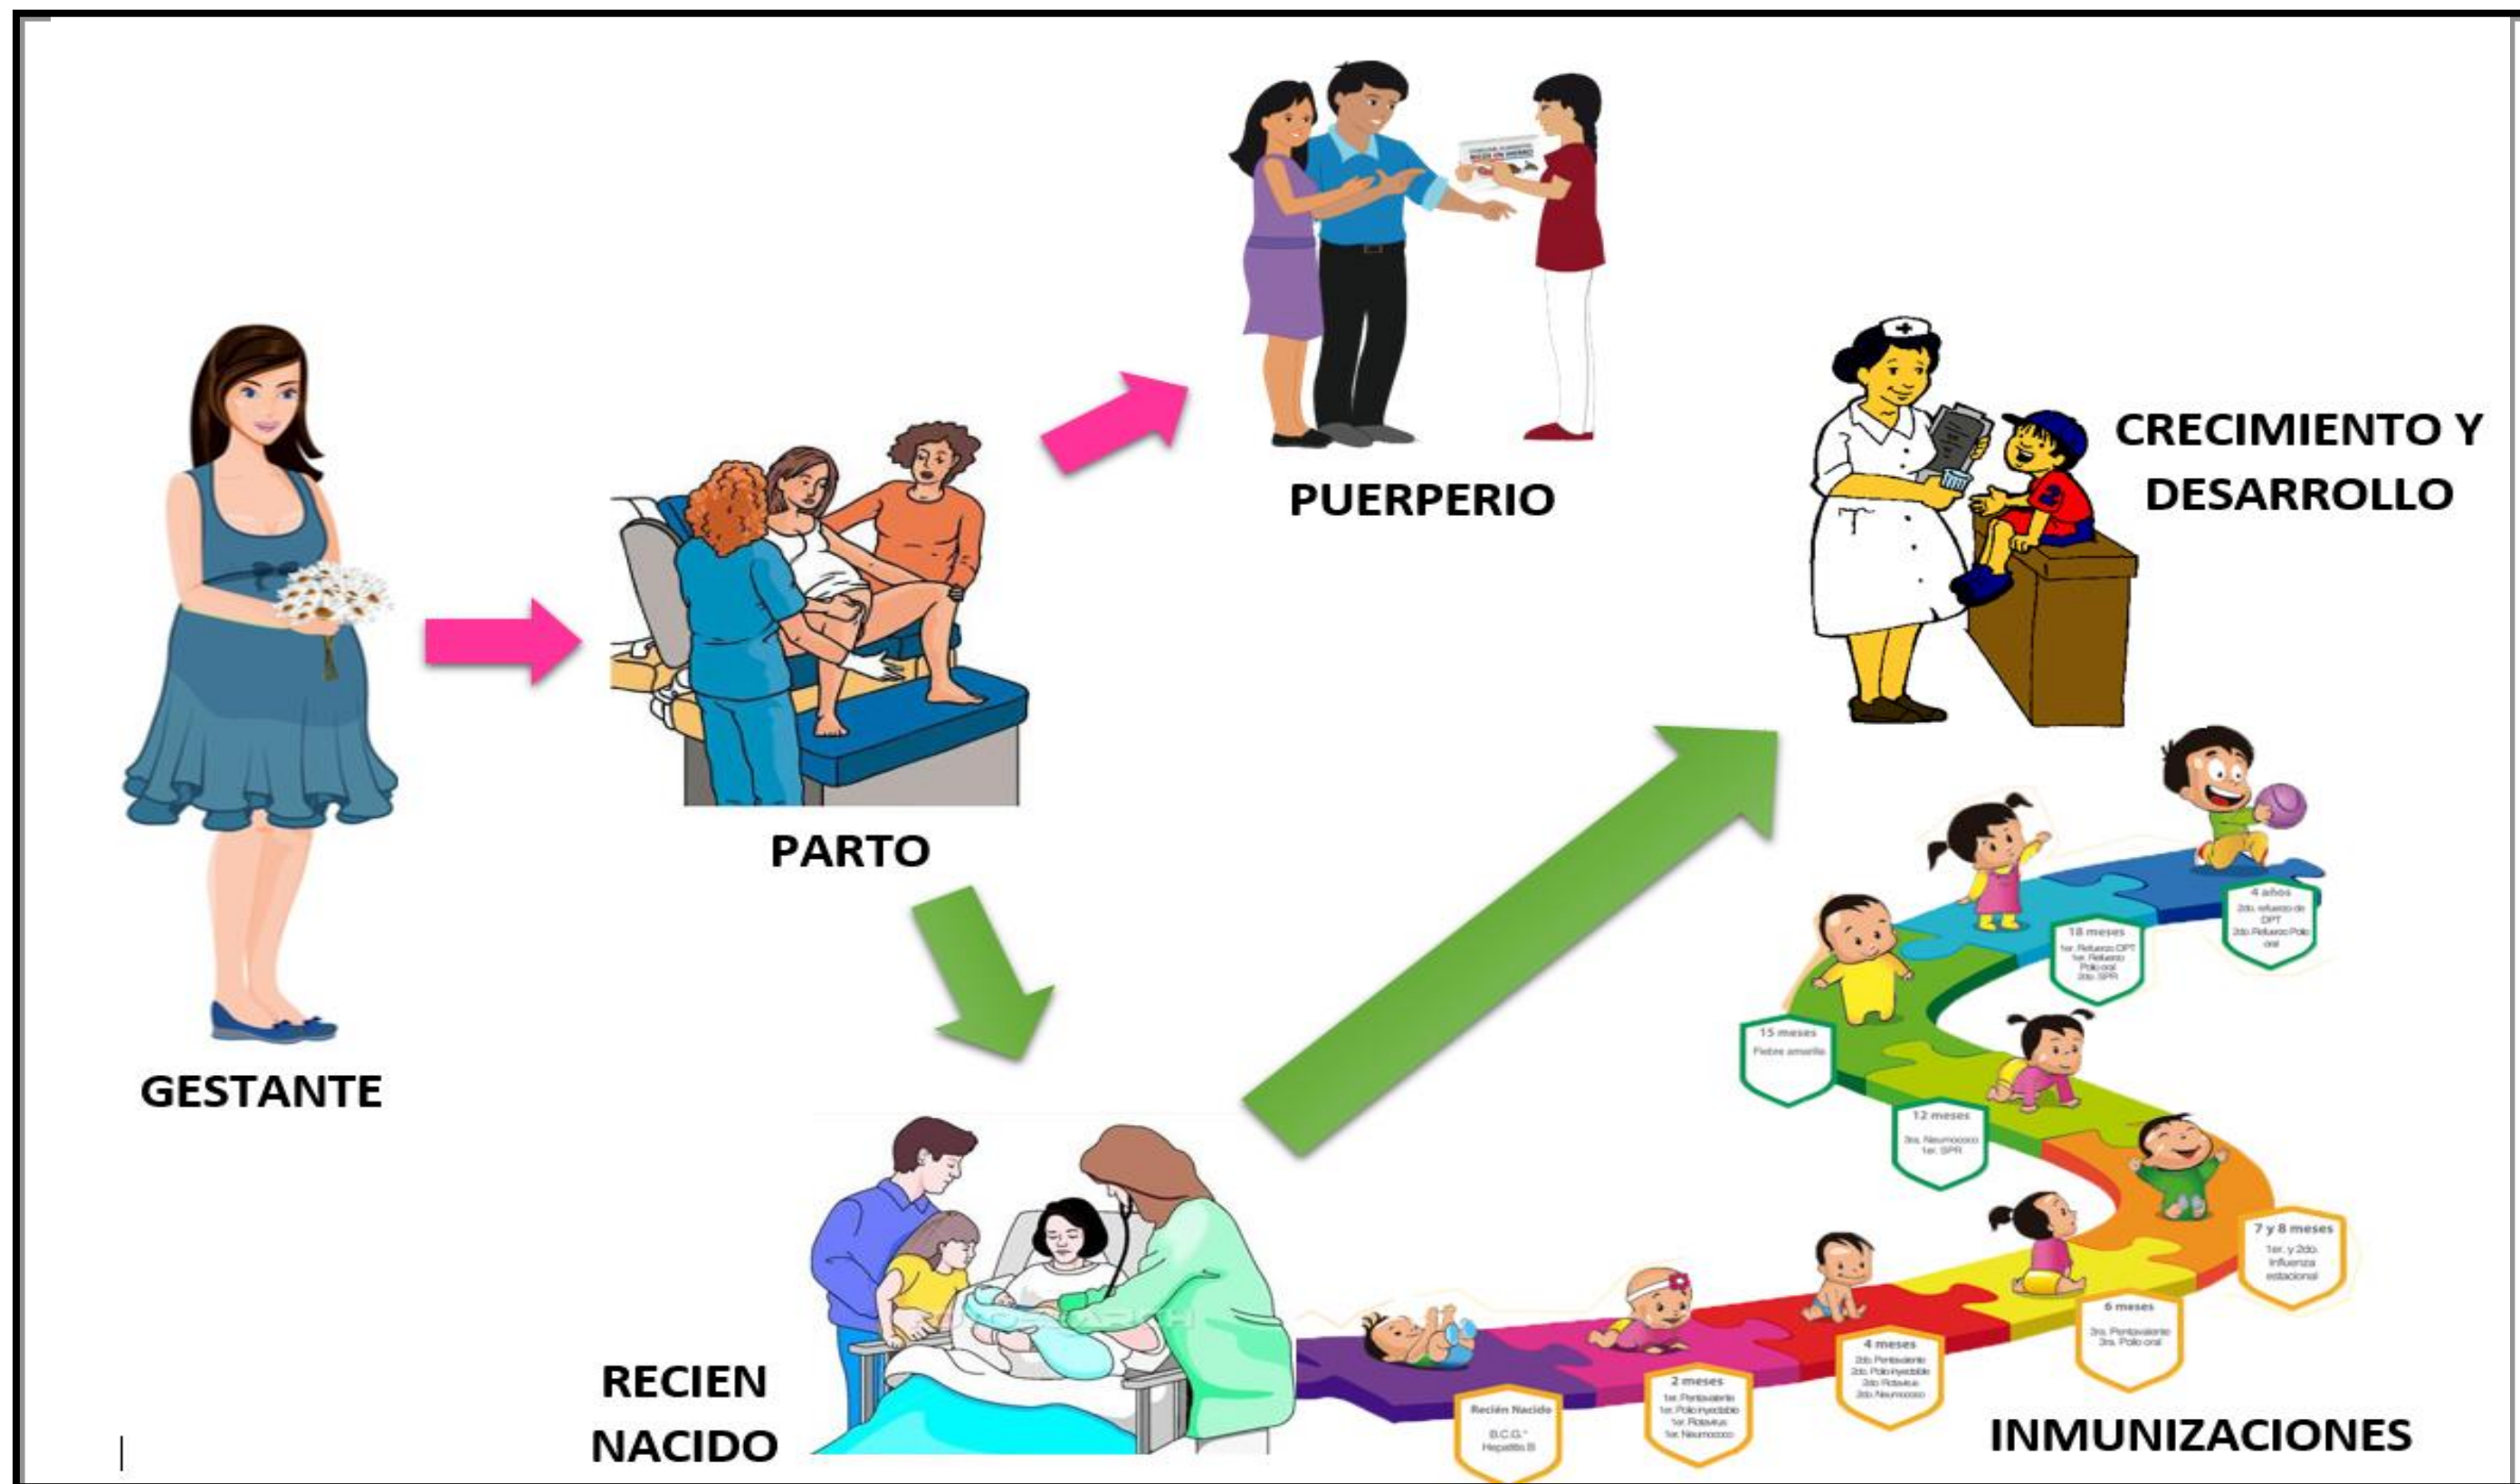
PUERPERIO

CRECIMIENTO Y DESARROLLO

GESTANTE

PARTO

RECIEN NACIDO

INMUNIZACIONES

4 años
2do. refuerzo de DPT
2do. Refuerzo Polio oral

18 meses
1er. Refuerzo DPT
1er. Refuerzo Polio oral
2do. SPR

15 meses
Fiebre amarilla

12 meses
3ra. Neumococo
1er. SPR

7 y 8 meses
1er. y 2do. Influenza estacional

6 meses
3ra. Pentavalente
3ra. Polio oral

4 meses
2do. Pentavalente
2do. Polio inyectable
2do. Rotavirus
2do. Neumococo

2 meses
1er. Pentavalente
1er. Polio inyectable
1er. Rotavirus
1er. Neumococo

Recién Nacido
B.C.G.
Hepatitis B